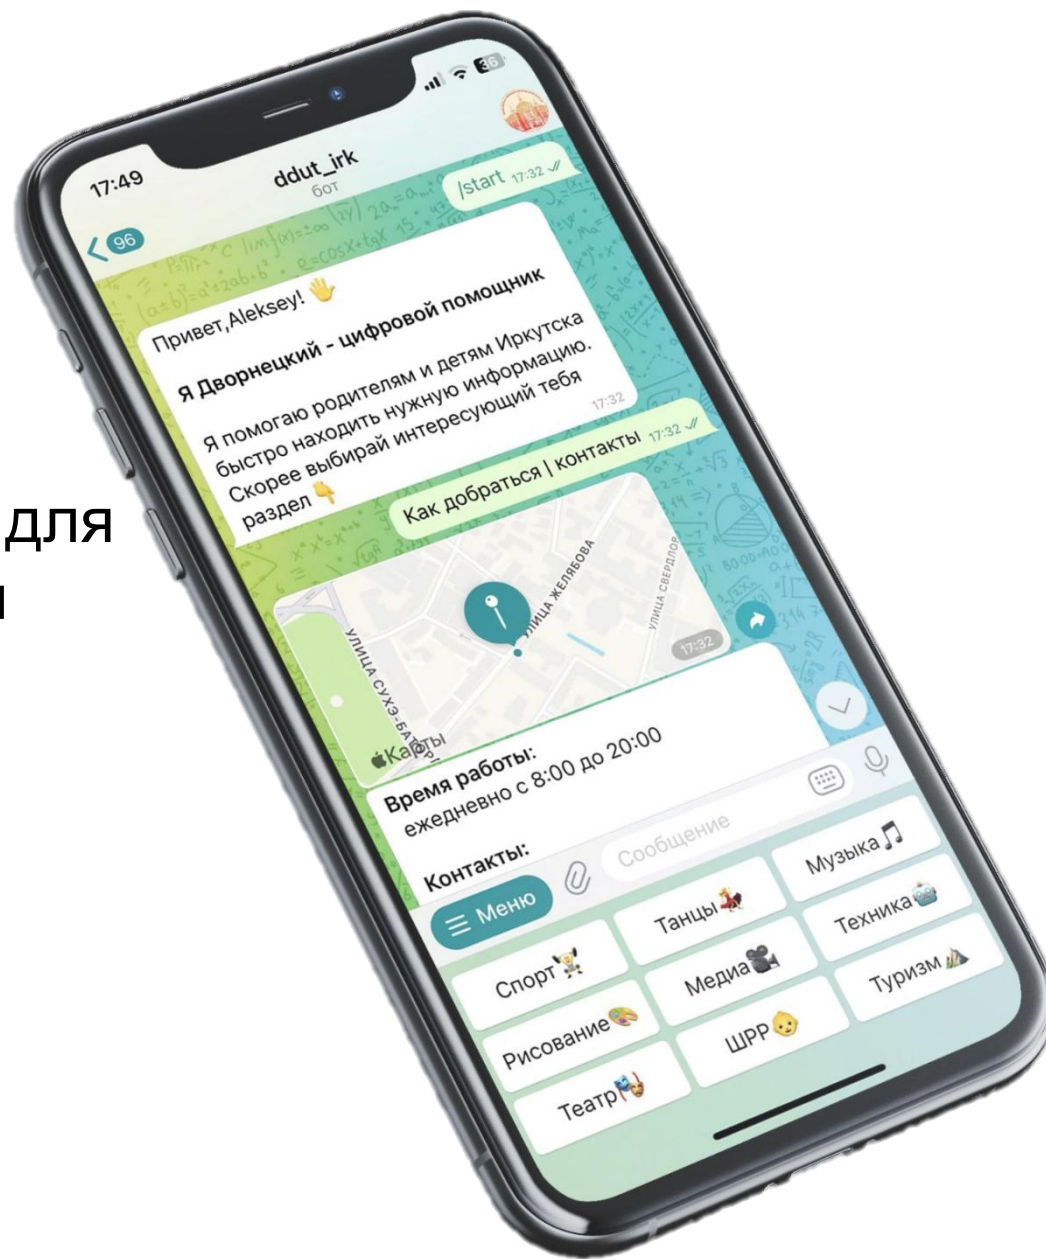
17:49
ddut_irk
бот
96
/start 17:32
Привет,Aleksey! 👋

Я Дворнецкий - цифровой помощник

Я помогаю родителям и детям Иркутска быстро находить нужную информацию. Скорее выбирай интересующий тебя раздел 👇 17:32

Как добраться | контакты 17:32

для
ı

УЛИЦА ЖЕЛЯБОВА
УЛИЦА СВЕРДЛОВА
УЛИЦА СУХЭ-БАТОРА
Карты
17:32

Время работы:
ежедневно с 8:00 до 20:00

Контакты:
Сообщение
Меню
Музыка
Танцы
Техника
Спорт
Медиа
Туризм
Рисование
ШРР
Театр